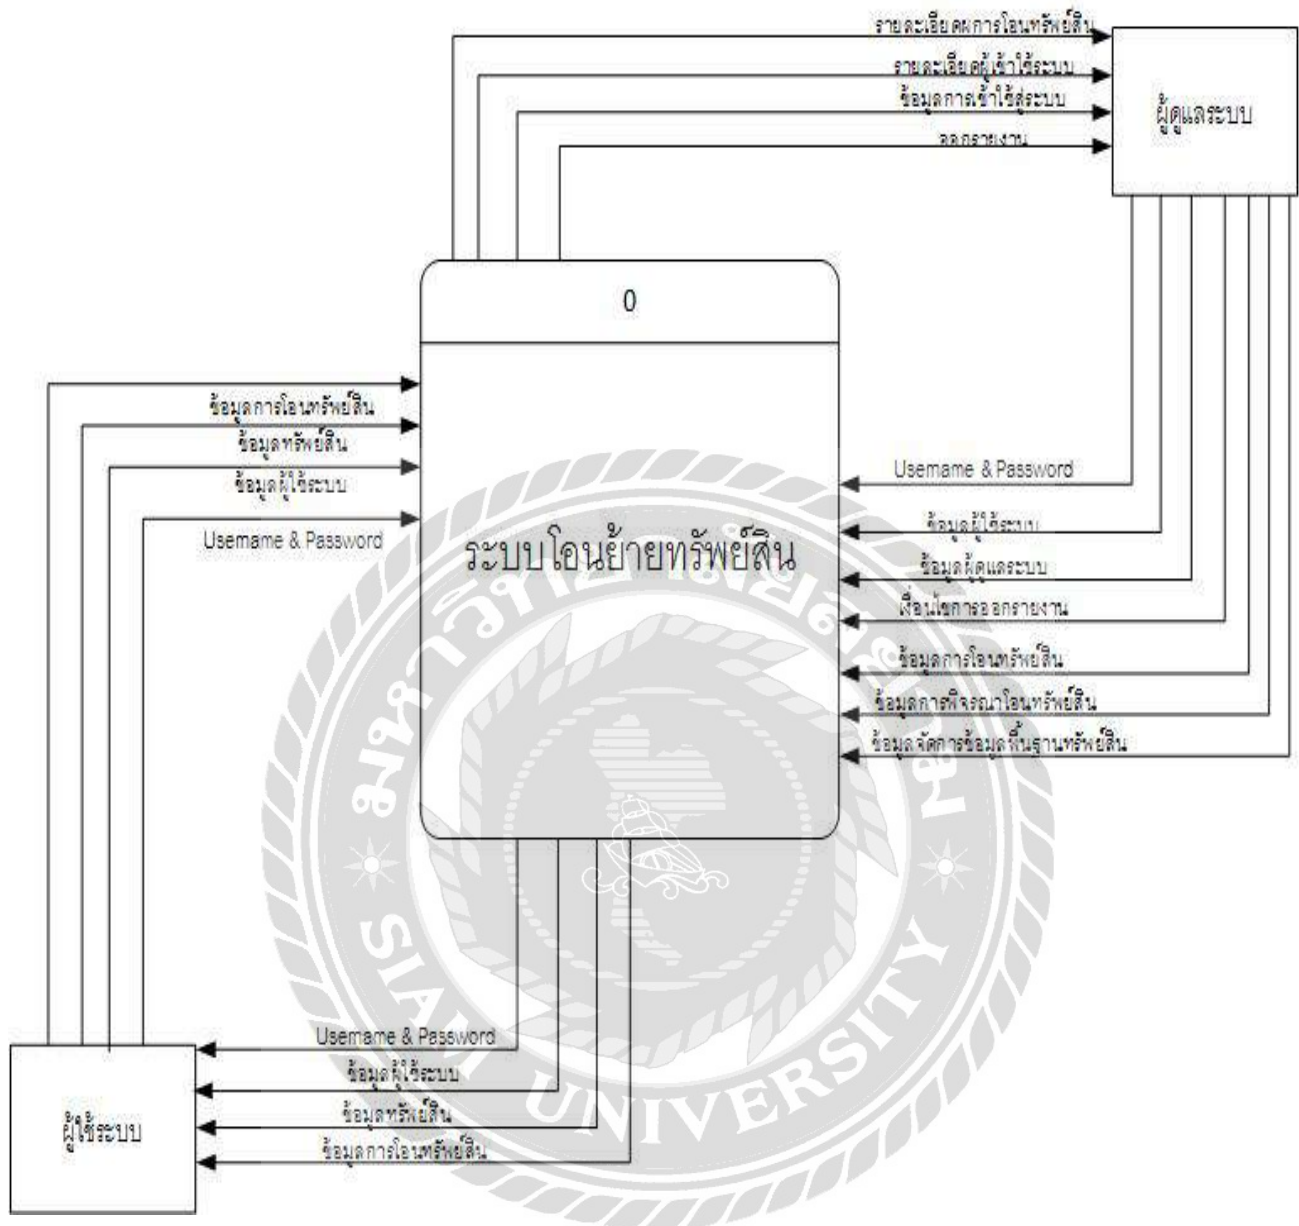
รายละเอียดผลการโอนทรัพย์สิน
รายละเอียดผู้เข้าใช้ระบบ
ข้อมูลการเข้าใช้สู่ระบบ
ออกรายงาน

ผู้ดูแลระบบ

0

ระบบโอนย้ายทรัพย์สิน

ข้อมูลการโอนทรัพย์สิน
ข้อมูลทรัพย์สิน
ข้อมูลผู้ใช้ระบบ
Username & Password

Username & Password
ข้อมูลผู้ใช้ระบบ
ข้อมูลผู้ดูแลระบบ
เงื่อนไขการออกรายงาน
ข้อมูลการโอนทรัพย์สิน
ข้อมูลการพิจารณาโอนทรัพย์สิน
ข้อมูลจัดการข้อมูลพื้นฐานทรัพย์สิน

Username & Password
ข้อมูลผู้ใช้ระบบ
ข้อมูลทรัพย์สิน
ข้อมูลการโอนทรัพย์สิน

ผู้ใช้ระบบ

SIAM UNIVERSITY